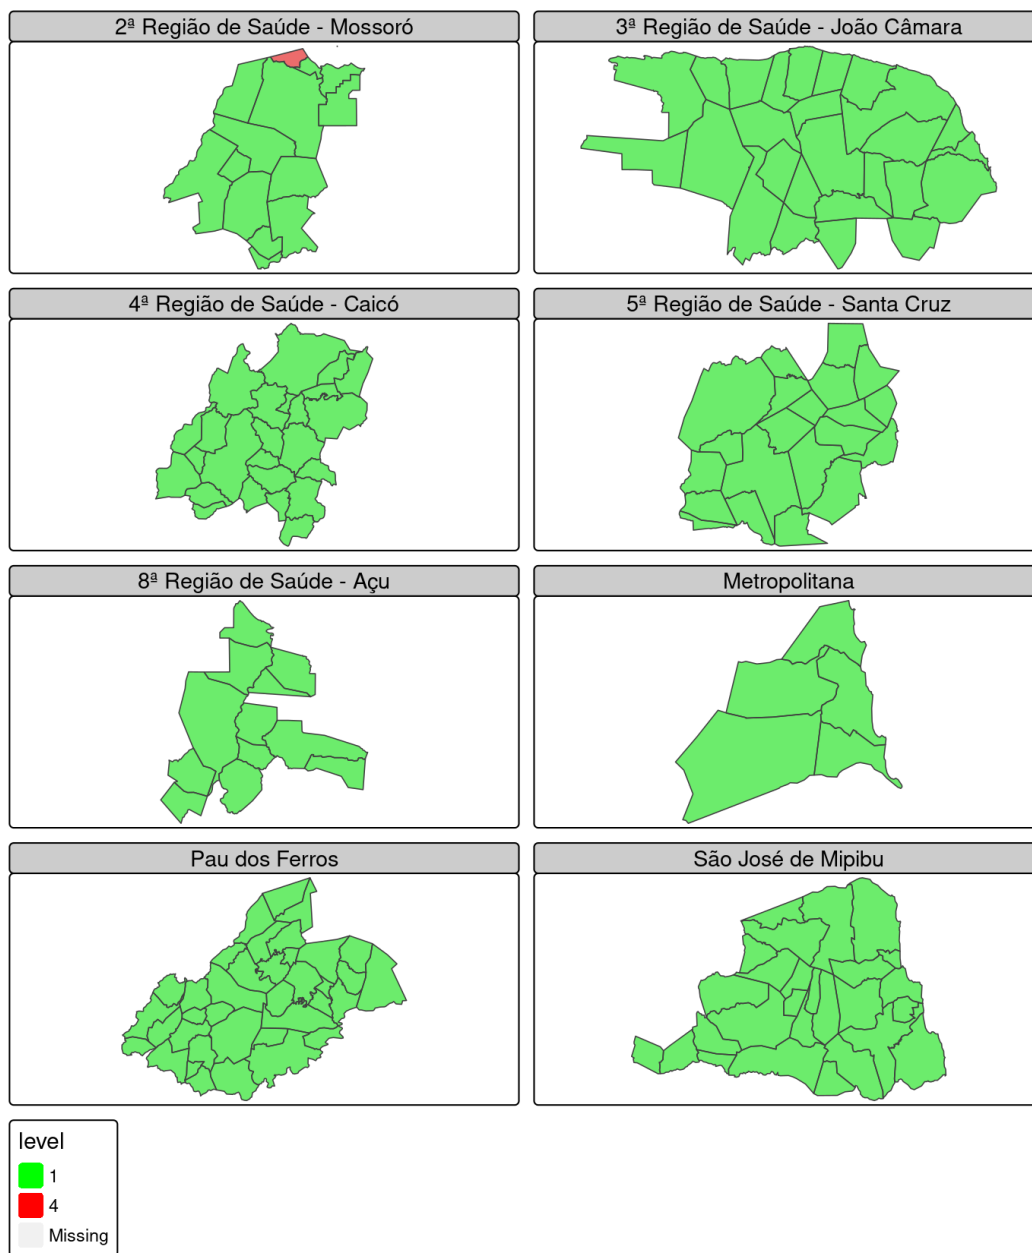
2ª Região de Saúde - Mossoró

3ª Região de Saúde - João Câmara

4ª Região de Saúde - Caicó

5ª Região de Saúde - Santa Cruz

8ª Região de Saúde - Açu

Metropolitana

Pau dos Ferros

São José de Mipibu

level
1
4
Missing